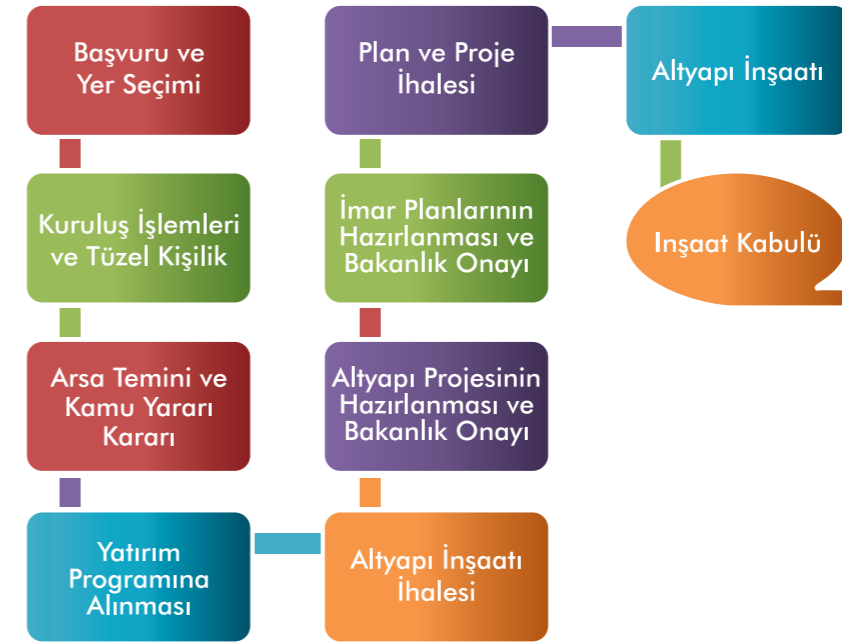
Başvuru ve Yer Seçimi

Kuruluş İşlemleri ve Tüzel Kişilik

Arsa Temini ve Kamu Yararı Kararı

Yatırım Programına Alınması

Altyapı İnşaatı İhalesi

Altyapı Projesinin Hazırlanması ve Bakanlık Onayı

İmar Planlarının Hazırlanması ve Bakanlık Onayı

Plan ve Proje İhalesi

Altyapı İnşaatı

Inşaat Kabulü